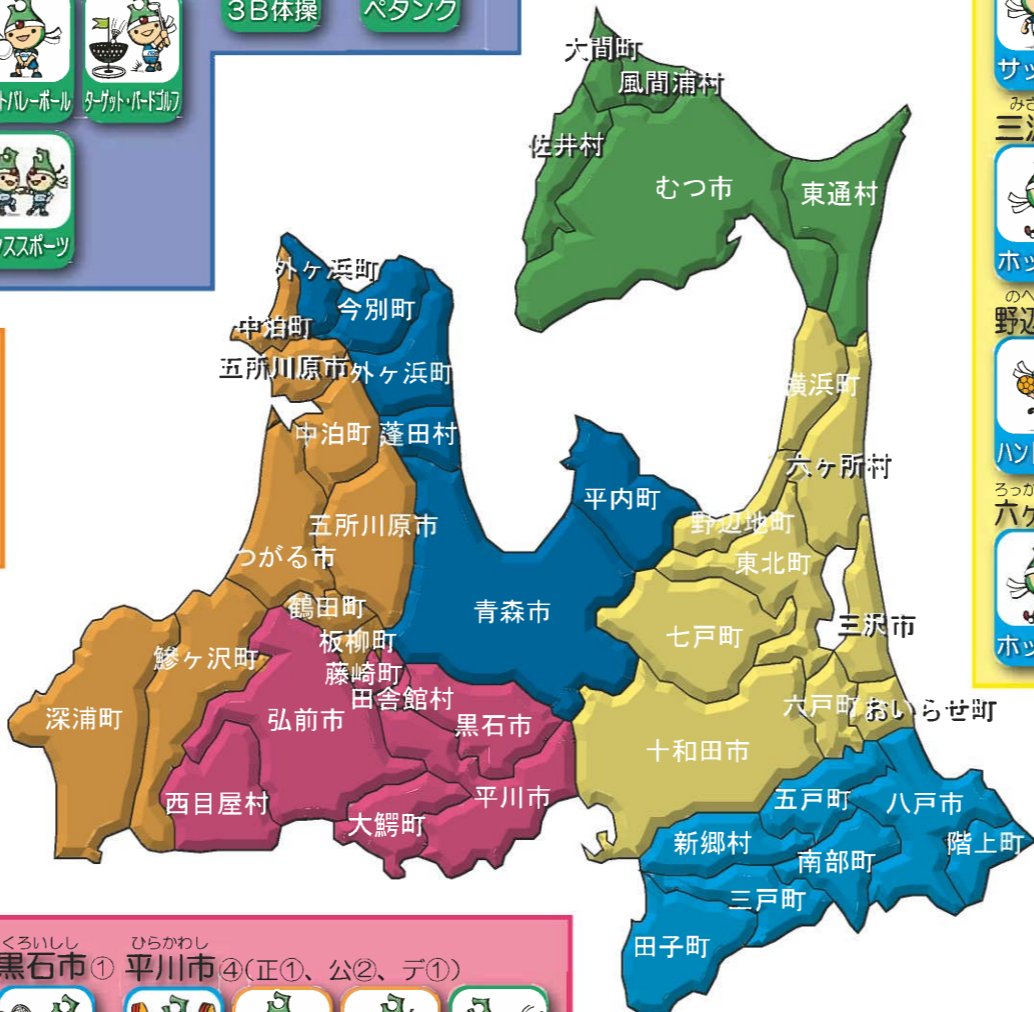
3B体操
ペタンク
トバレーボール
ターゲット・バードゴルフ
スポーツ
大間町
風間浦村
佐井村
むつ市
東通村
外ヶ浜町
今別町
中泊町
五所川原市
外ヶ浜町
中泊町
蓬田村
横浜町
六ヶ所村
平内町
野辺地町
五所川原市
つがる市
東北町
青森市
鶴田町
板柳町
七戸町
三沢市
鰺ヶ沢町
藤崎町
田舎館村
六戸町
おいらせ町
深浦町
弘前市
黒石市
十和田市
平川市
五戸町
八戸市
西目屋村
大鰐町
新郷村
南部町
階上町
三戸町
田子町
くろいしし
黒石市① ひらかわし 平川市④(正①、公②、デ①)
サッ
みさ
三沢
ホッ
のへ
野辺
ハン
ろっか
六ヶ
ホッ